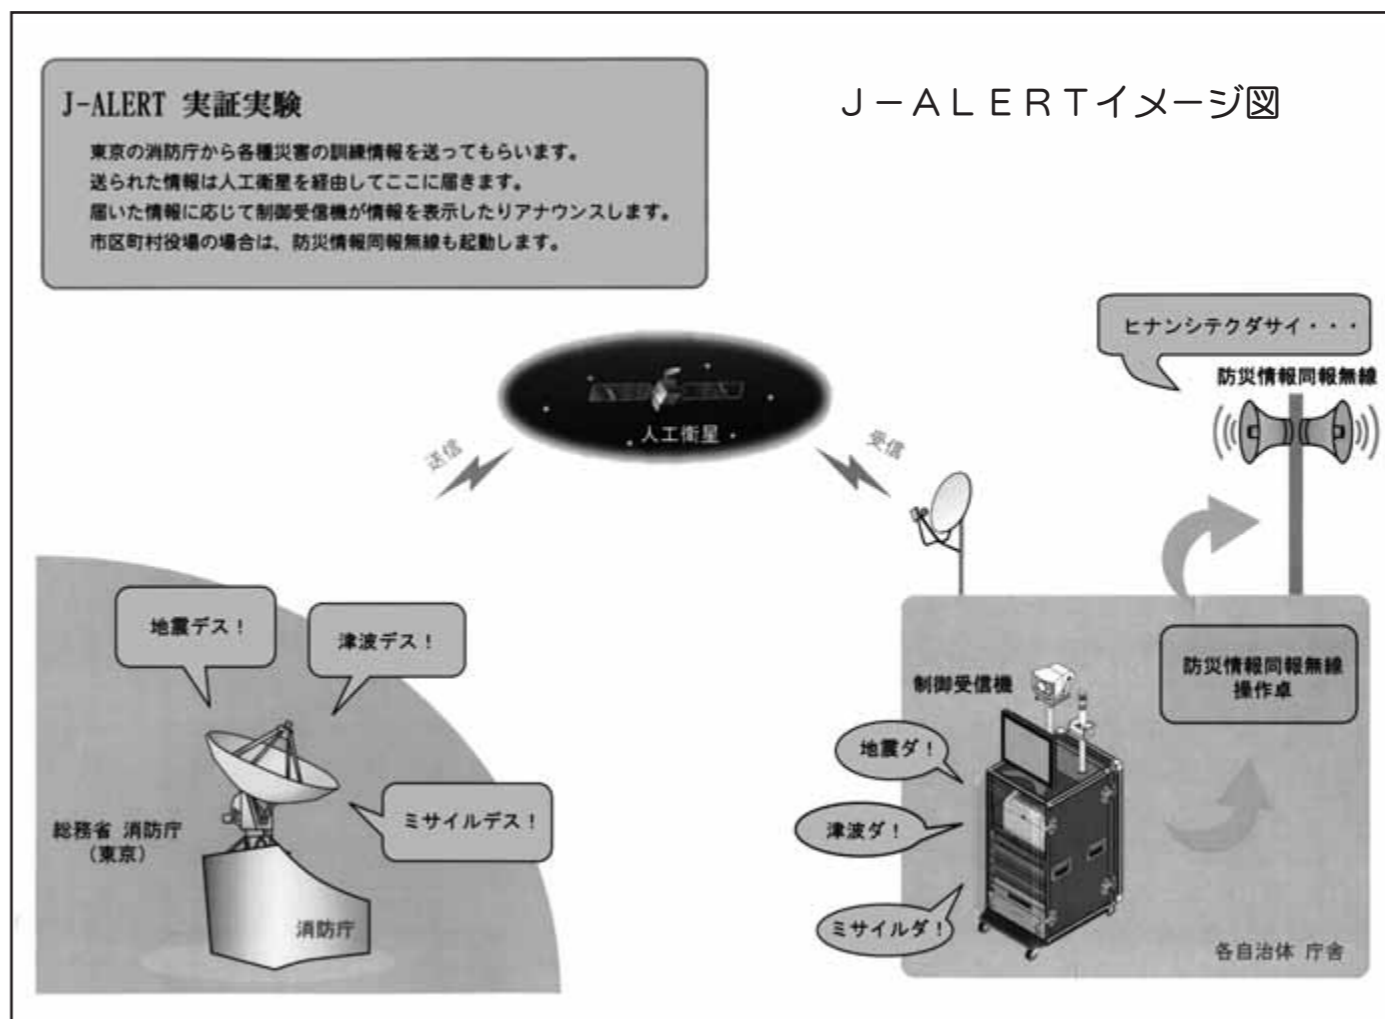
J-ALERT 実証実験

東京の消防庁から各種災害の訓練情報を送ってもらいます。
送られた情報は人工衛星を経由してここに届きます。
届いた情報に応じて制御受信機が情報を表示したりアナウンスします。
市区町村役場の場合は、防災情報同報無線も起動します。

J－ALERTイメージ図

人工衛星

送信

受信

ヒナンシテクダサイ・・・

防災情報同報無線

地震デス！

津波デス！

ミサイルデス！

総務省 消防庁
（東京）

消防庁

制御受信機

防災情報同報無線
操作卓

地震ダ！

津波ダ！

ミサイルダ！

各自治体 庁舎